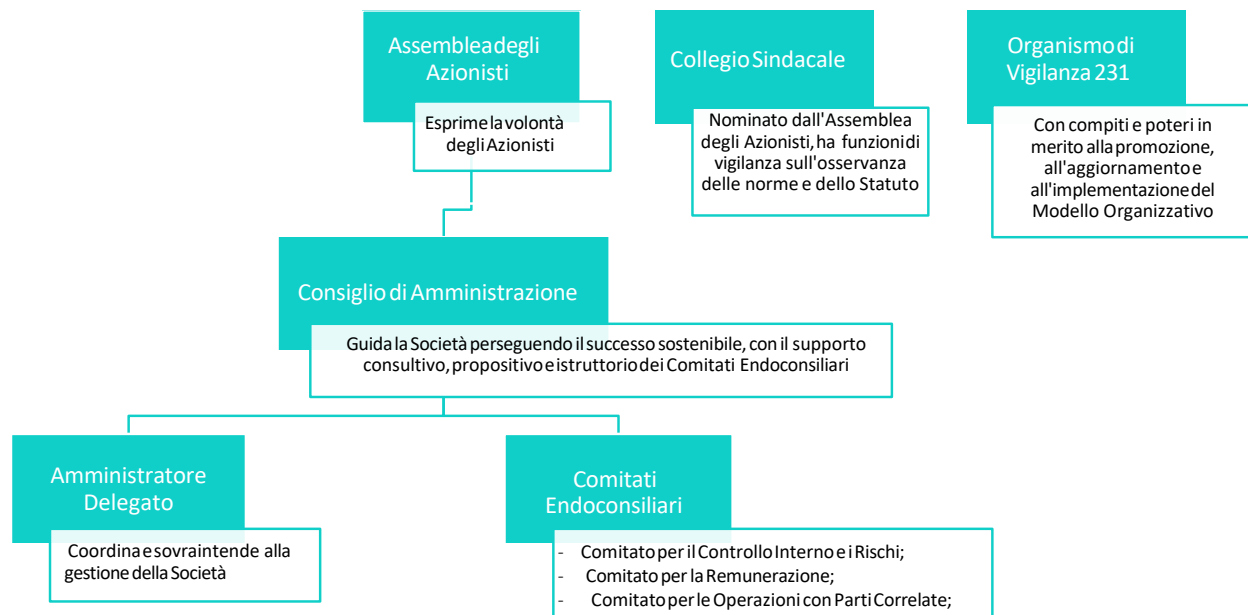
Assemblea degli Azionisti

Esprime la volontà degli Azionisti

Collegio Sindacale

Nominato dall'Assemblea degli Azionisti, ha funzioni di vigilanza sull'osservanza delle norme e dello Statuto

Organismo di Vigilanza 231

Con compiti e poteri in merito alla promozione, all'aggiornamento e all'implementazione del Modello Organizzativo

Consiglio di Amministrazione

Guida la Società perseguendo il successo sostenibile, con il supporto consultivo, propositivo e istruttorio dei Comitati Endoconsiliari

Amministratore Delegato

Coordina e sovraintende alla gestione della Società

Comitati Endoconsiliari

- Comitato per il Controllo Interno e i Rischi;
- Comitato per la Remunerazione;
- Comitato per le Operazioni con Parti Correlate;